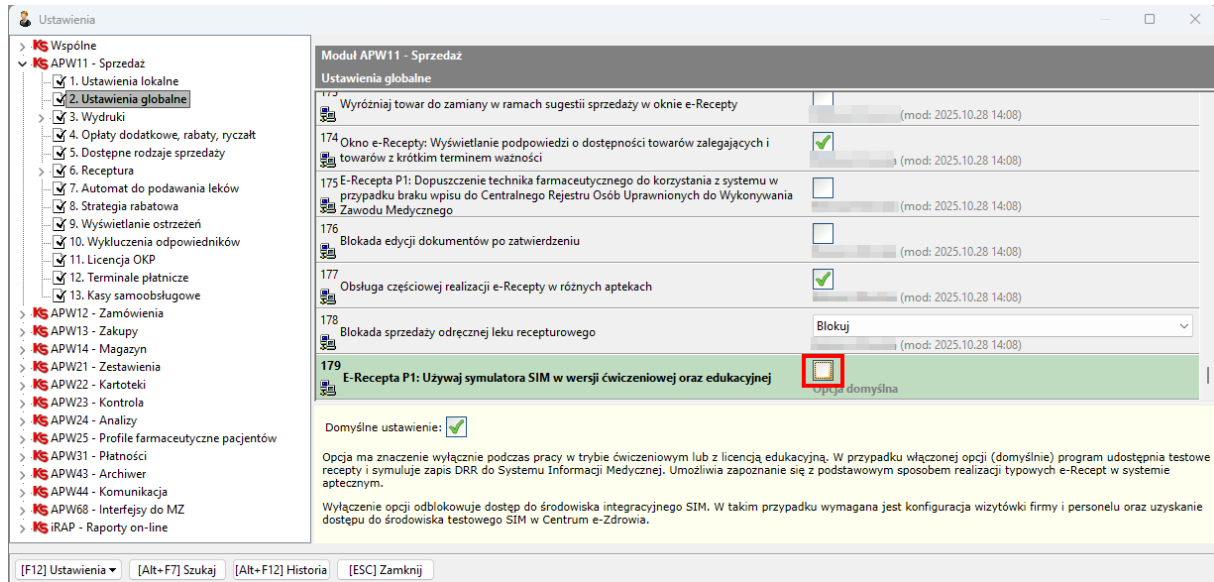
Ustawienia

Wspólne
APW11 - Sprzedaż
1. Ustawienia lokalne
2. Ustawienia globalne
3. Wydruki
4. Opłaty dodatkowe, rabaty, ryczałt
5. Dostępne rodzaje sprzedaży
6. Receptura
7. Automat do podawania leków
8. Strategia rabatowa
9. Wyświetlanie ostrzeżeń
10. Wykluczenia odpowiedników
11. Licencja OKP
12. Terminale płatnicze
13. Kasy samoobsługowe
APW12 - Zamówienia
APW13 - Zakupy
APW14 - Magazyn
APW21 - Zestawienia
APW22 - Kartoteki
APW23 - Kontrola
APW24 - Analizy
APW25 - Profile farmaceutyczne pacjentów
APW31 - Płatności
APW43 - Archiwer
APW44 - Komunikacja
APW68 - Interfejsy do MZ
iRAP - Raporty on-line

Moduł APW11 - Sprzedaż
Ustawienia globalne

173 Wyróżniaj towar do zamiany w ramach sugestii sprzedaży w oknie e-Recepty (mod: 2025.10.28 14:08)
174 Okno e-Recepty: Wyświetlanie podpowiedzi o dostępności towarów zalegających i towarów z krótkim terminem ważności (mod: 2025.10.28 14:08)
175 E-Recepta P1: Dopuszczenie technika farmaceutycznego do korzystania z systemu w przypadku braku wpisu do Centralnego Rejestru Osób Uprawnionych do Wykonywania Zawodu Medycznego (mod: 2025.10.28 14:08)
176 Blokada edycji dokumentów po zatwierdzeniu (mod: 2025.10.28 14:08)
177 Obsługa częściowej realizacji e-Recepty w różnych aptekach (mod: 2025.10.28 14:08)
178 Blokada sprzedaży odręcznej leku recepturowego Blokuj (mod: 2025.10.28 14:08)
179 E-Recepta P1: Używaj symulatora SIM w wersji ćwiczeniowej oraz edukacyjnej Opcja domyślna

Domyślne ustawienie:

Opcja ma znaczenie wyłącznie podczas pracy w trybie ćwiczeniowym lub z licencją edukacyjną. W przypadku włączonej opcji (domyślnie) program udostępnia testowe recepty i symuluje zapis DRR do Systemu Informacji Medycznej. Umożliwia zapoznanie się z podstawowym sposobem realizacji typowych e-Recept w systemie aptecznym.

Wyłączenie opcji odblokowuje dostęp do środowiska integracyjnego SIM. W takim przypadku wymagana jest konfiguracja wizytówki firmy i personelu oraz uzyskanie dostępu do środowiska testowego SIM w Centrum e-Zdrowia.

[F12] Ustawienia [Alt+F7] Szukaj [Alt+F12] Historia [ESC] Zamknij